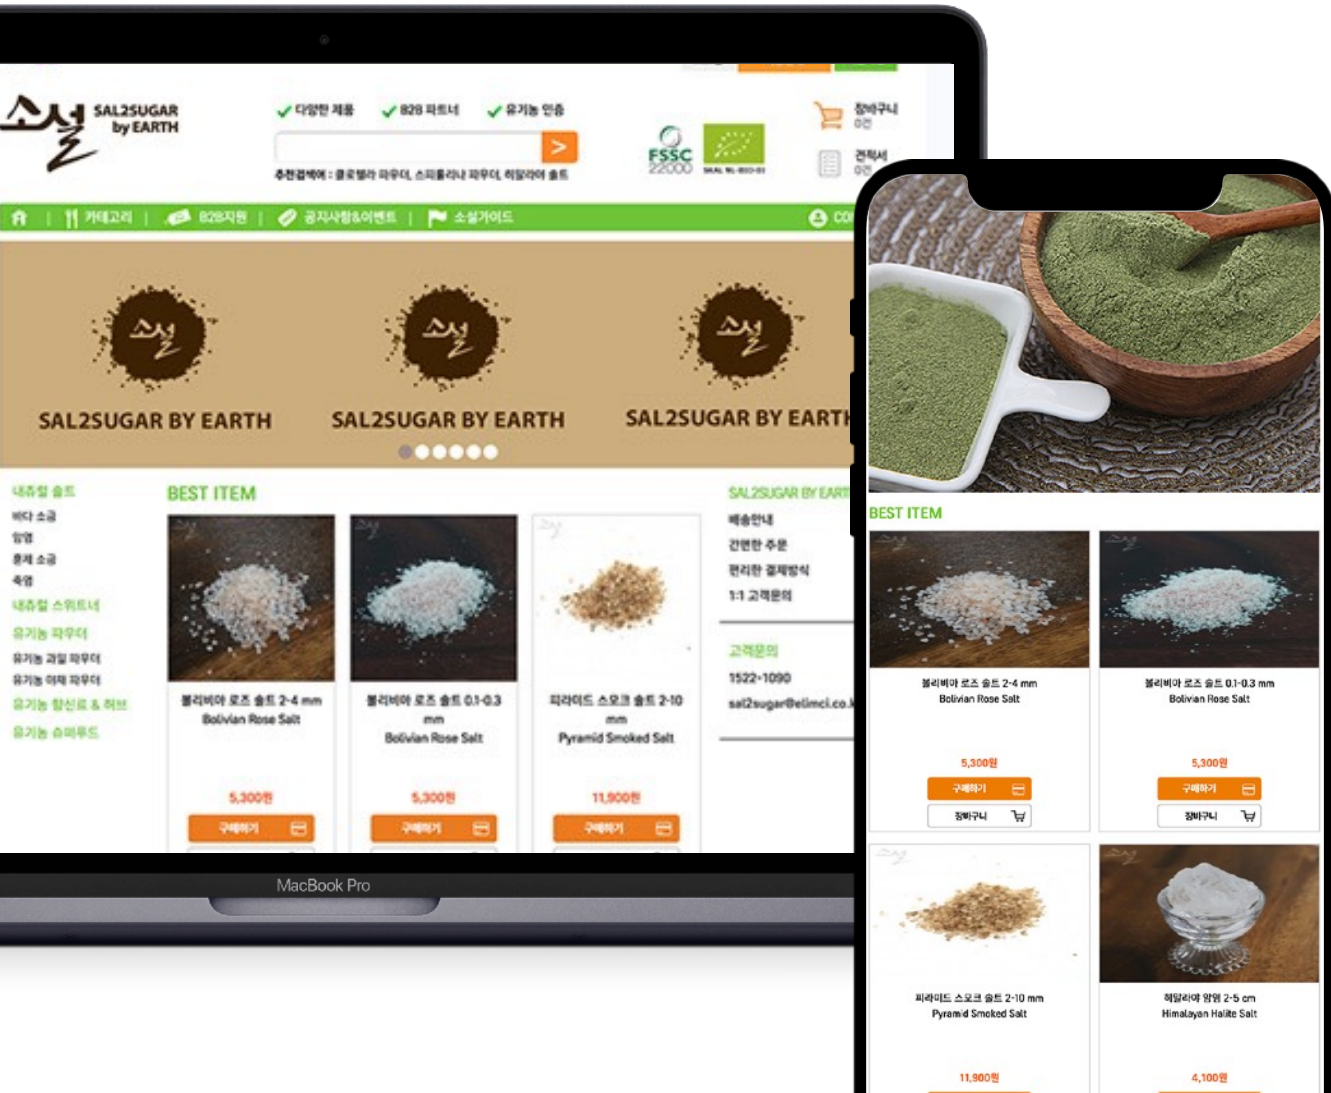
소설 SAL2SUGAR by EARTH

✓ 다양한 제품 ✓ B2B 파트너 ✓ 유기농 인증

>

추천검색어 : 클로렐라 파우더, 스피룰리나 파우더, 히말라야 솔트

FSSC 22000

장바구니 0건

견적서 0건

카테고리 | B2B지원 | 공지사항&이벤트 | 소설가이드

SAL2SUGAR BY EARTH

SAL2SUGAR BY EARTH

SAL2SUGAR BY EARTH

내츄럴 솔트
바다 소금
암염
호수 소금
죽염
내츄럴 스위트너
유기농 파우더
유기농 과일 파우더
유기농 야채 파우더
유기농 향신료 & 허브
유기농 슈퍼푸드

BEST ITEM

볼리비아 로즈 솔트 2-4 mm
Bolivian Rose Salt
5,300원
구매하기

볼리비아 로즈 솔트 0.1-0.3 mm
Bolivian Rose Salt
5,300원
구매하기

피라미드 스모크 솔트 2-10 mm
Pyramid Smoked Salt
11,900원
구매하기

SAL2SUGAR BY EARTH
배송안내
간편한 주문
편리한 결제방식
1:1 고객문의

고객문의
1522-1090
sal2sugar@elimci.co.kr

MacBook Pro

BEST ITEM

볼리비아 로즈 솔트 2-4 mm
Bolivian Rose Salt
5,300원
구매하기
장바구니

볼리비아 로즈 솔트 0.1-0.3 mm
Bolivian Rose Salt
5,300원
구매하기
장바구니

피라미드 스모크 솔트 2-10 mm
Pyramid Smoked Salt
11,900원

히말라야 암염 2-5 cm
Himalayan Halite Salt
4,100원